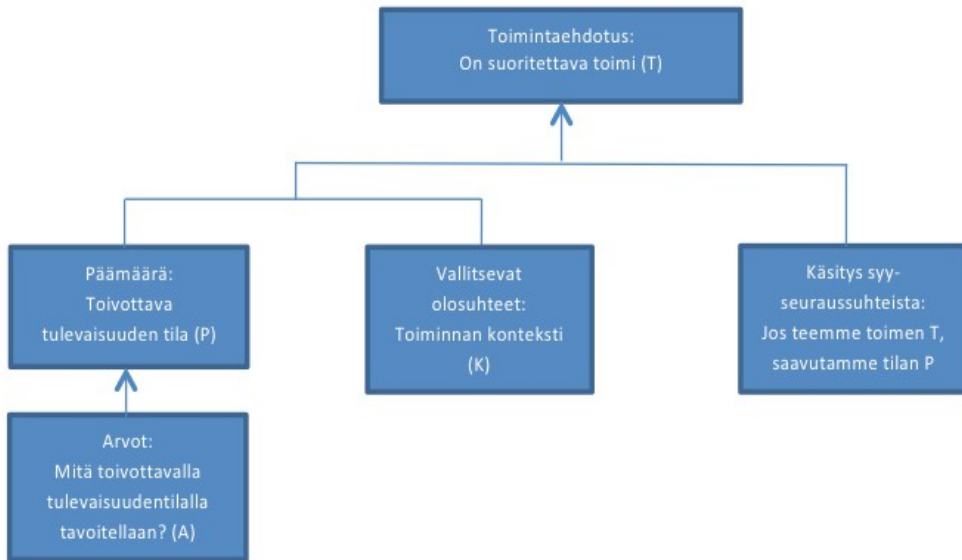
Toimintaehdotus:
On suoritettava toimi (T)

Päämäärä:
Toivottava tulevaisuuden tila (P)

Vallitsevat olosuhteet:
Toiminnan konteksti (K)

Käsitys syy-seuraussuhteista:
Jos teemme toimen T, saavutamme tilan P

Arvot:
Mitä toivottavalla tulevaisuudentilalla tavoitellaan? (A)